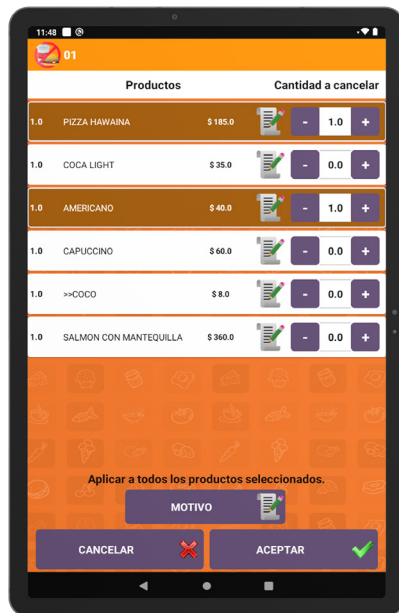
11:48

01

Productos | Cantidad a cancelar

| | | | |
|---|---|---|---|
| 1.0 | PIZZA HAWAINA | $ 185.0 | - 1.0 + |
| 1.0 | COCA LIGHT | $ 35.0 | - 0.0 + |
| 1.0 | AMERICANO | $ 40.0 | - 1.0 + |
| 1.0 | CAPUCCINO | $ 60.0 | - 0.0 + |
| 1.0 | >>COCO | $ 8.0 | - 0.0 + |
| 1.0 | SALMON CON MANTEQUILLA | $ 360.0 | - 0.0 + |

Aplicar a todos los productos seleccionados.

MOTIVO

CANCELAR

ACEPTAR